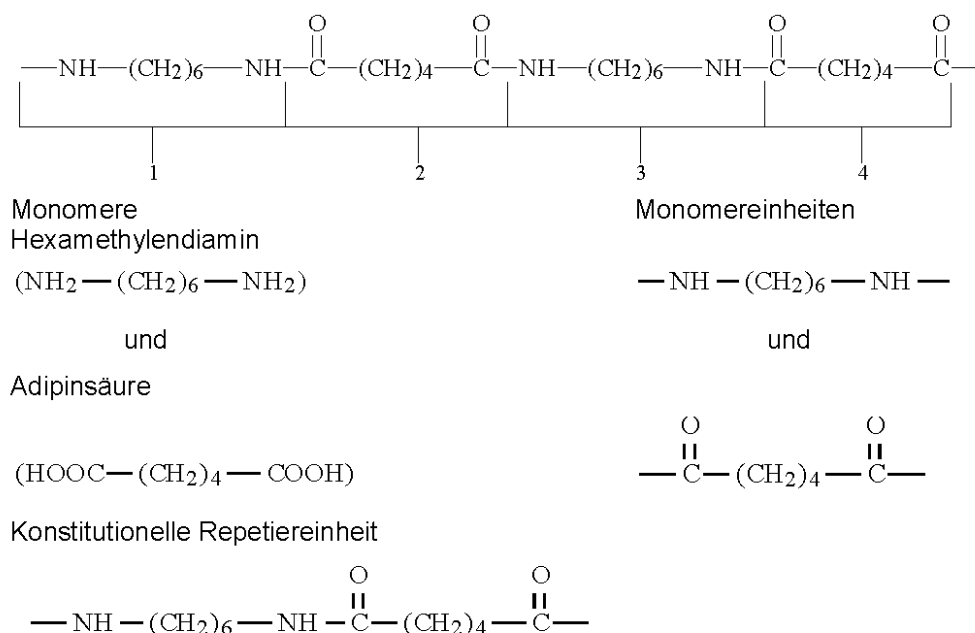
$—NH—(CH_2)_6—NH—\overset{O}{\overset{\|}{C}}—(CH_2)_4—\overset{O}{\overset{\|}{C}}—NH—(CH_2)_6—NH—\overset{O}{\overset{\|}{C}}—(CH_2)_4—\overset{O}{\overset{\|}{C}}—$

1 2 3 4

Monomere

Hexamethylendiamin

$(NH_2—(CH_2)_6—NH_2)$

und

Adipinsäure

$(HOOC—(CH_2)_4—COOH)$

Monomereinheiten

$—NH—(CH_2)_6—NH—$

und

$—\overset{O}{\overset{\|}{C}}—(CH_2)_4—\overset{O}{\overset{\|}{C}}—$

Konstitutionelle Repetiereinheit

$—NH—(CH_2)_6—NH—\overset{O}{\overset{\|}{C}}—(CH_2)_4—\overset{O}{\overset{\|}{C}}—$